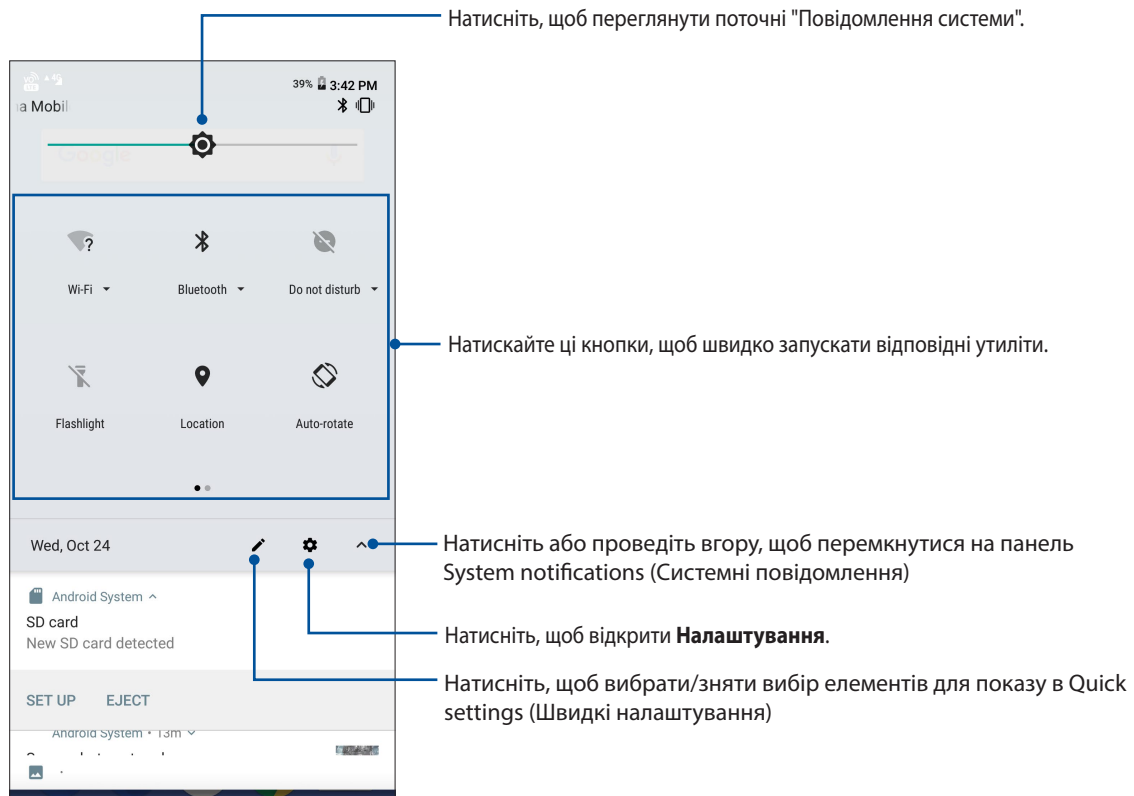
Натисніть, щоб переглянути поточні "Повідомлення системи".

39% 3:42 PM

a Mobil

Google

Wi-Fi

Bluetooth

Do not disturb

Flashlight

Location

Auto-rotate

Натискайте ці кнопки, щоб швидко запускати відповідні утиліти.

Wed, Oct 24

Натисніть або проведіть вгору, щоб перемкнутися на панель System notifications (Системні повідомлення)

Android System

SD card

New SD card detected

Натисніть, щоб відкрити **Налаштування**.

SET UP EJECT

Натисніть, щоб вибрати/зняти вибір елементів для показу в Quick settings (Швидкі налаштування)

Android System • 13m

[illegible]